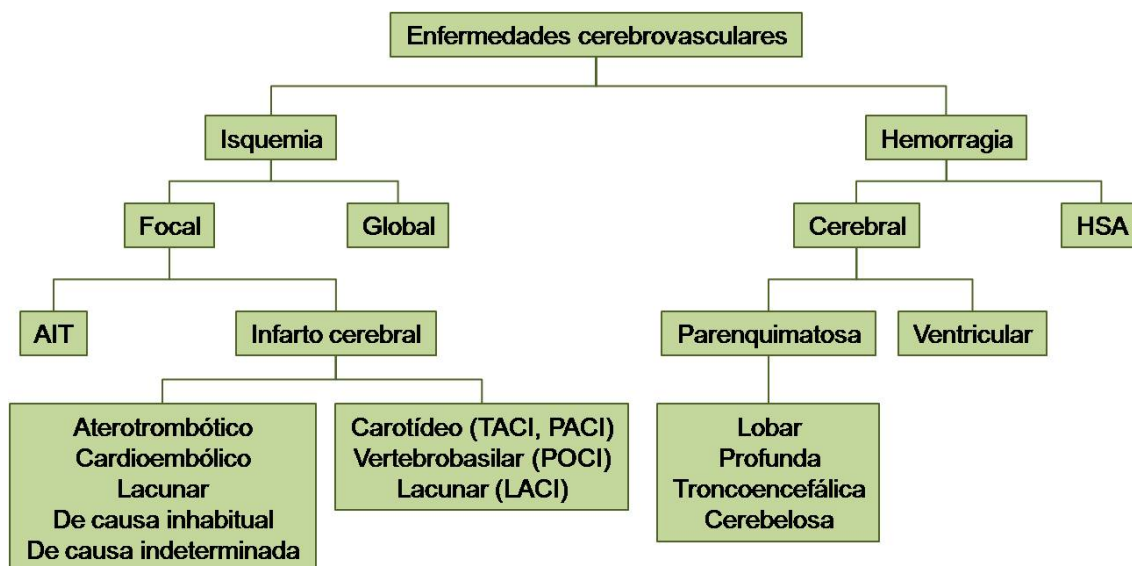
Enfermedades cerebrovasculares

Isquemia

Hemorragia

Focal

Global

Cerebral

HSA

AIT

Infarto cerebral

Parenquimatosa

Ventricular

Aterotrombótico
Cardioembólico
Lacunar
De causa inhabitual
De causa indeterminada

Carotídeo (TACI, PACI)
Vertebrobasilar (POCI)
Lacunar (LACI)

Lobar
Profunda
Troncoencefálica
Cerebelosa